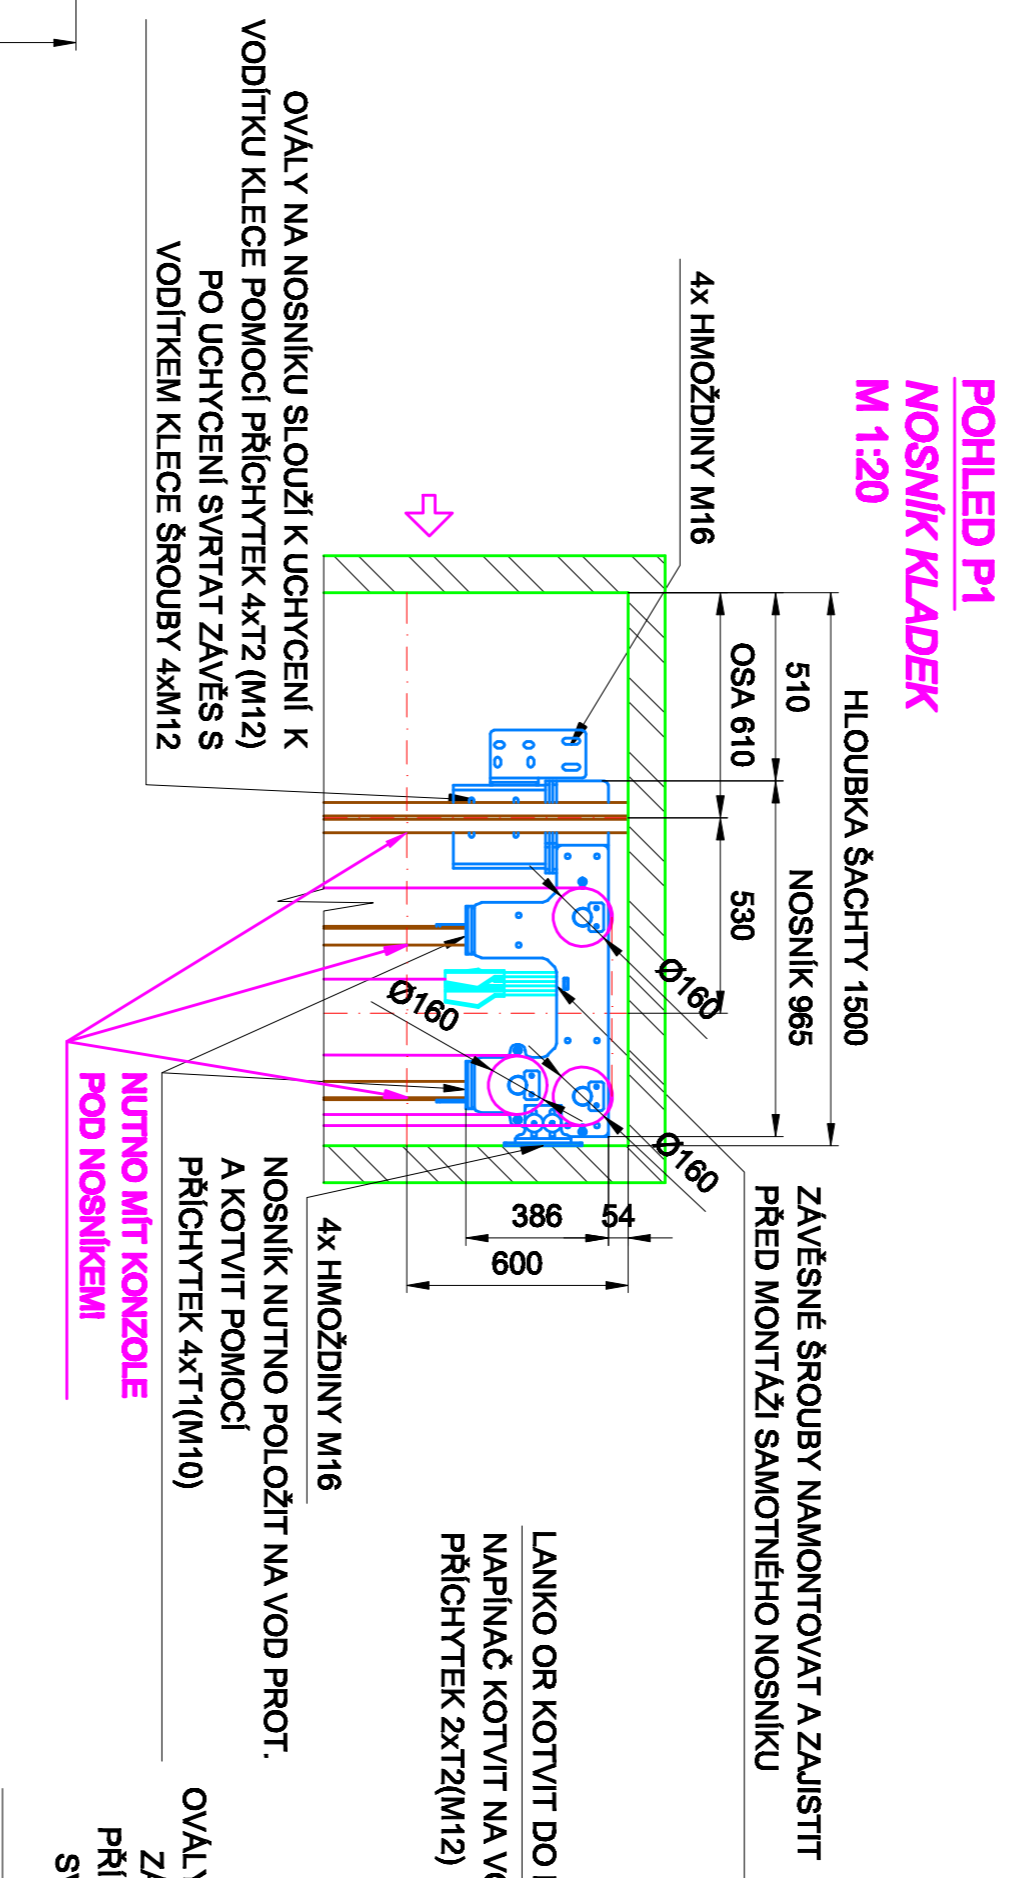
POHLED P1
NOSNÍK KLADEK
M 1:20

4x HMOŽDINY M16

OVÁLY NA NOSNÍKU SLOUŽÍ K UCHYCENÍ K VODÍTKU KLECE POMOCÍ PŘÍCHYTEK 4xT2 (M12) PO UCHYCENÍ SVRTAT ZÁVĚS S VODÍTKEM KLECE ŠROUBY 4xM12

HLOUBKA ŠACHTY 1500
510
OSA 610
NOSNÍK 965
530
Ø160
Ø160
Ø160
386
54
600

ZÁVĚSNÉ ŠROUBY NAMONTOVAT A ZAJISTIT PŘED MONTÁŽÍ SAMOTNÉHO NOSNÍKU

4x HMOŽDINY M16

NOSNÍK NUTNO POLOŽIT NA VOD PROT. A KOTVIT POMOCÍ PŘÍCHYTEK 4xT1(M10)

NUTNO MÍT KONZOLE POD NOSNÍKEM!

LANKO OR KOTVIT DO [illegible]
NAPÍNAČ KOTVIT NA V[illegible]
PŘÍCHYTEK 2xT2(M12)

OVÁL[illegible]
Z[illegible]
PŘÍ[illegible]
S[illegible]